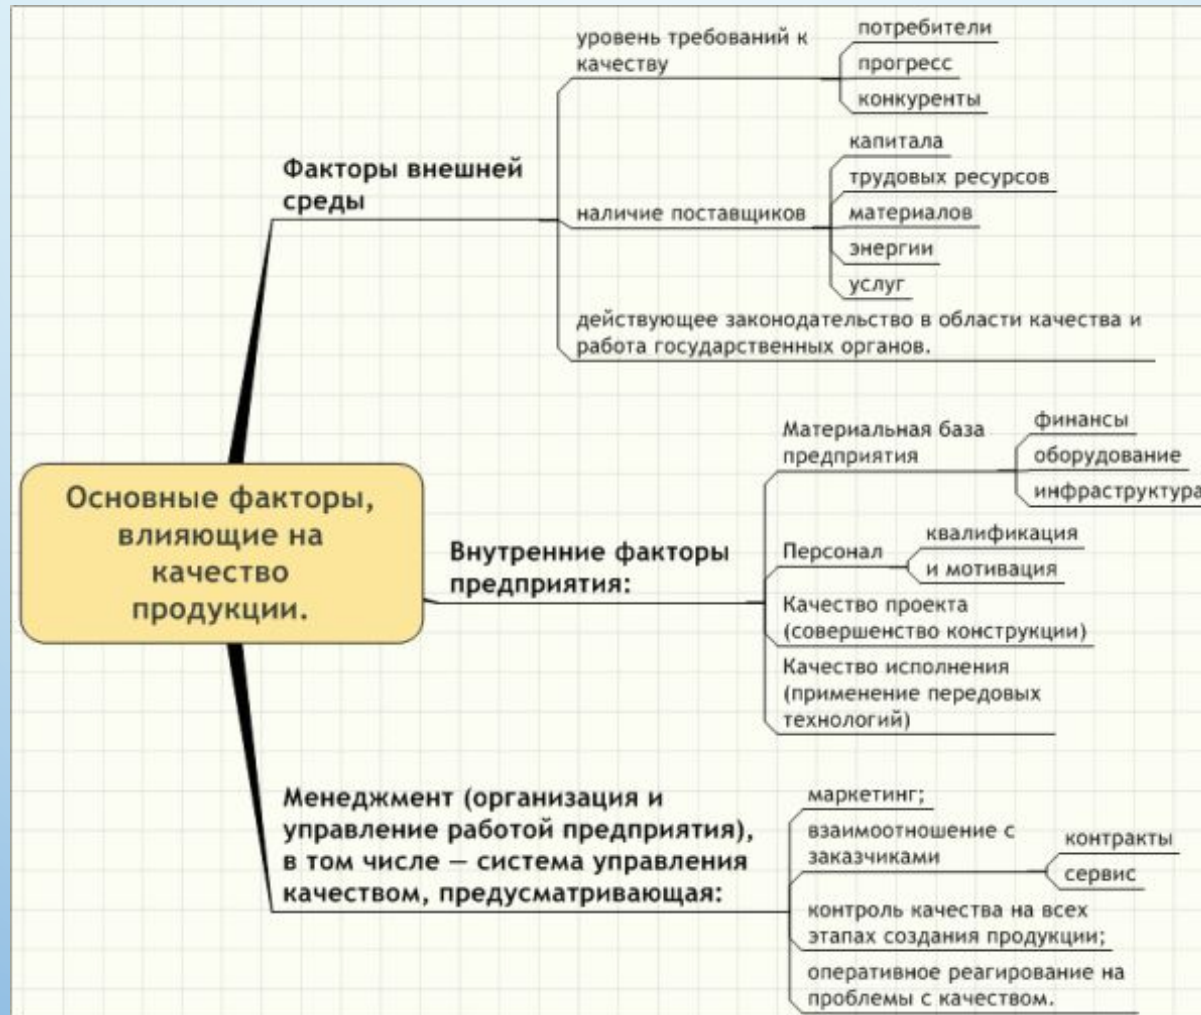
Основные факторы, влияющие на качество продукции.

Факторы внешней среды

уровень требований к качеству

потребители

прогресс

конкуренты

наличие поставщиков

капитала

трудовых ресурсов

материалов

энергии

услуг

действующее законодательство в области качества и работа государственных органов.

Внутренние факторы предприятия:

Материальная база предприятия

финансы

оборудование

инфраструктура

Персонал

квалификация

и мотивация

Качество проекта (совершенство конструкции)

Качество исполнения (применение передовых технологий)

Менеджмент (организация и управление работой предприятия), в том числе — система управления качеством, предусматривающая:

маркетинг;

взаимоотношение с заказчиками

контракты

сервис

контроль качества на всех этапах создания продукции;

оперативное реагирование на проблемы с качеством.